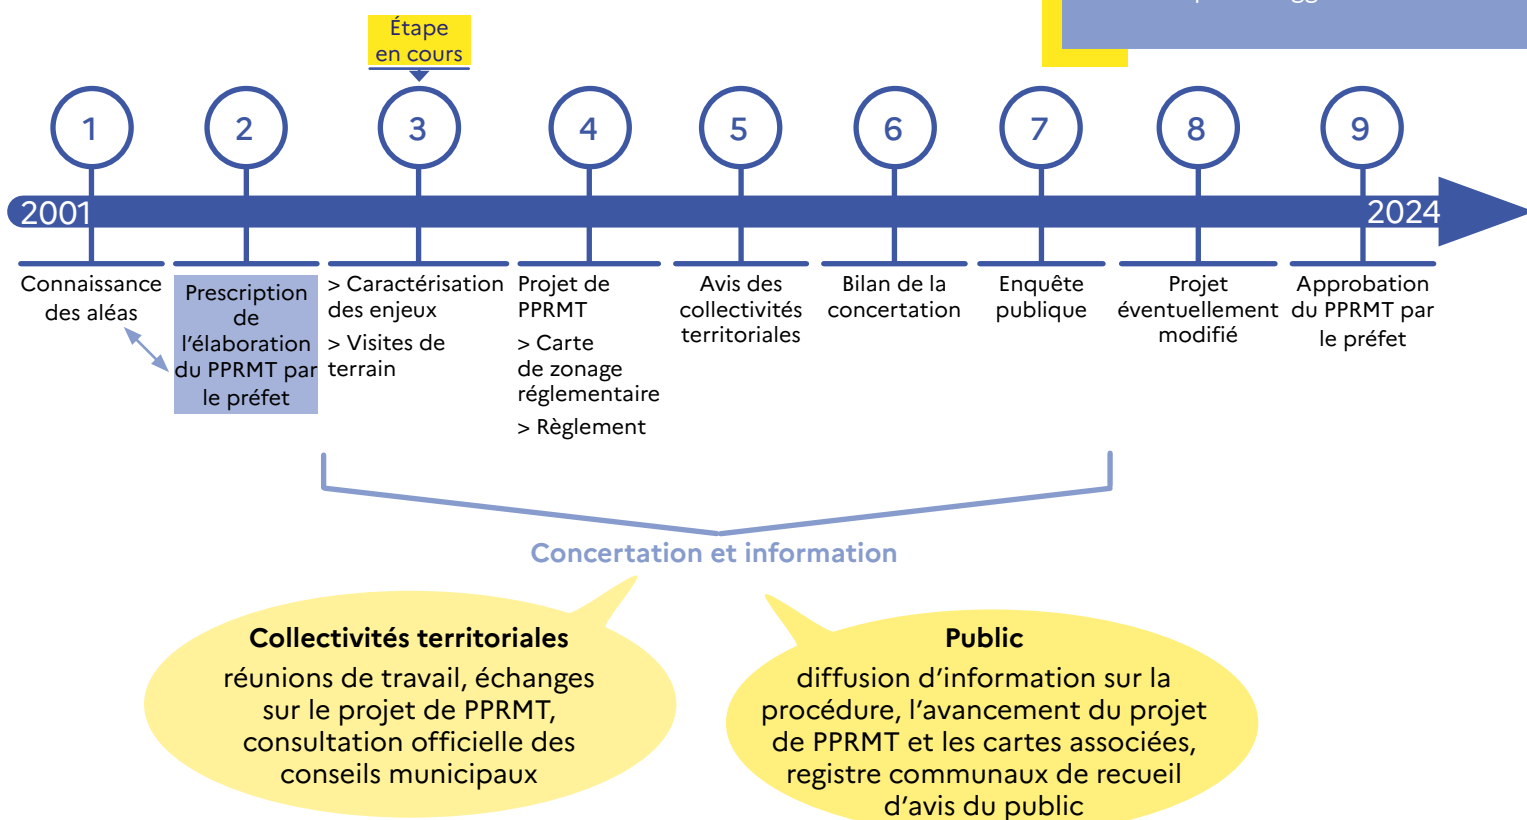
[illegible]

Étape en cours

1

2

3

4

5

6

7

8

9

2001

2024

Connaissance des aléas

Prescription de l'élaboration du PPRMT par le préfet

> Caractérisation des enjeux

> Visites de terrain

Projet de PPRMT

> Carte de zonage réglementaire

> Règlement

Avis des collectivités territoriales

Bilan de la concertation

Enquête publique

Projet éventuellement modifié

Approbation du PPRMT par le préfet

Concertation et information

**Collectivités territoriales**

réunions de travail, échanges sur le projet de PPRMT, consultation officielle des conseils municipaux

**Public**

diffusion d'information sur la procédure, l'avancement du projet de PPRMT et les cartes associées, registre communaux de recueil d'avis du public